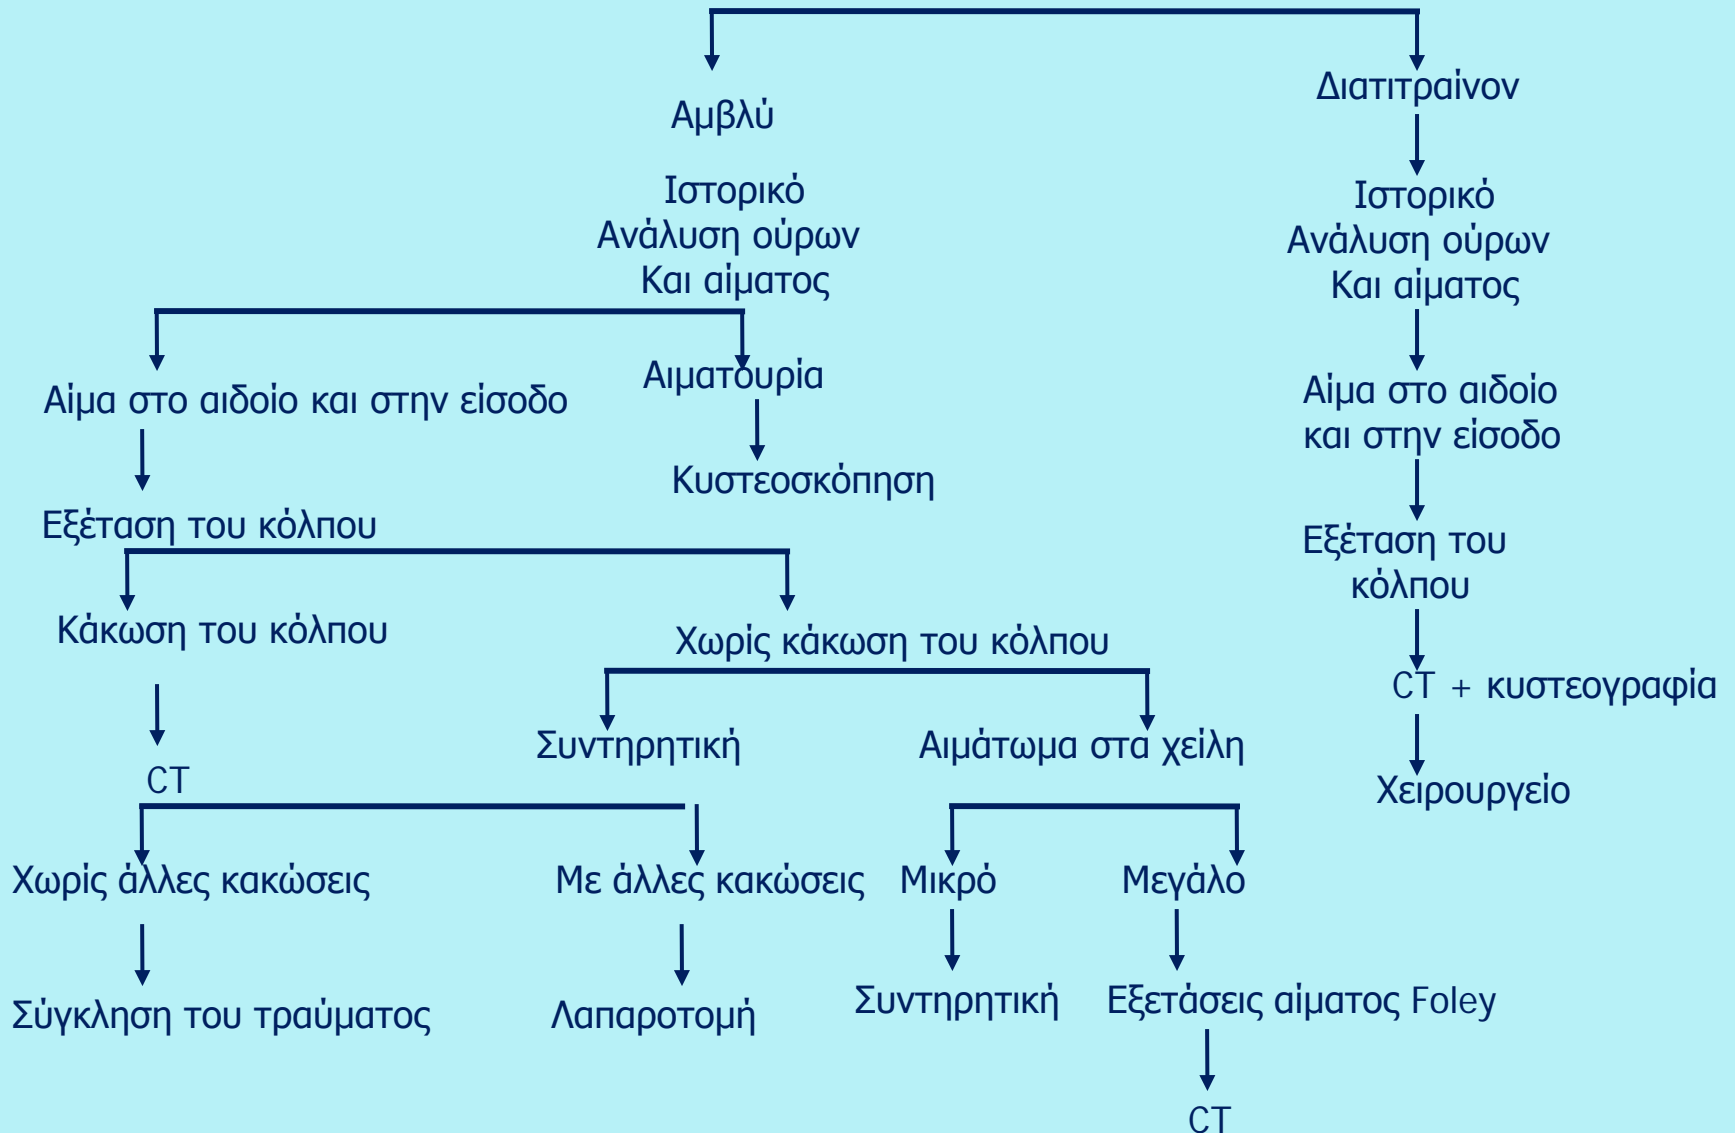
Αμβλύ

Διατιτραίνον

Ιστορικό
Ανάλυση ούρων
Και αίματος

Ιστορικό
Ανάλυση ούρων
Και αίματος

Αίμα στο αιδοίο και στην είσοδο

Αιματουρία

Κυστεοσκόπηση

Αίμα στο αιδοίο
και στην είσοδο

Εξέταση του κόλπου

Εξέταση του
κόλπου

Κάκωση του κόλπου

Χωρίς κάκωση του κόλπου

CT + κυστεογραφία

Συντηρητική

Αιμάτωμα στα χείλη

Χειρουργείο

CT

Χωρίς άλλες κακώσεις

Με άλλες κακώσεις

Μικρό

Μεγάλο

Σύγκληση του τραύματος

Λαπαροτομή

Συντηρητική

Εξετάσεις αίματος Foley

CT